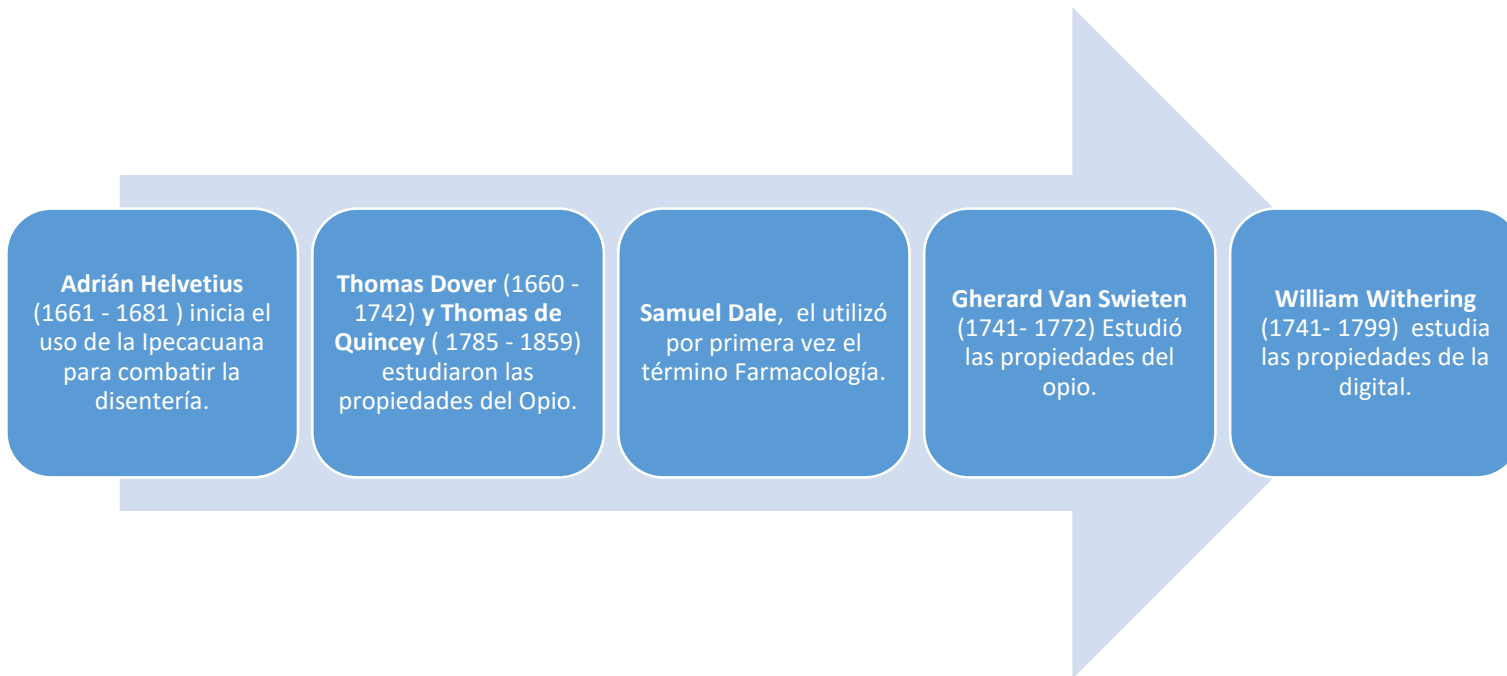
Adrián Helvetius (1661 - 1681 ) inicia el uso de la Ipecacuana para combatir la disentería.

Thomas Dover (1660 - 1742) y Thomas de Quincey ( 1785 - 1859) estudiaron las propiedades del Opio.

Samuel Dale, el utilizó por primera vez el término Farmacología.

Gherard Van Swieten (1741- 1772) Estudió las propiedades del opio.

William Withering (1741- 1799) estudia las propiedades de la digital.